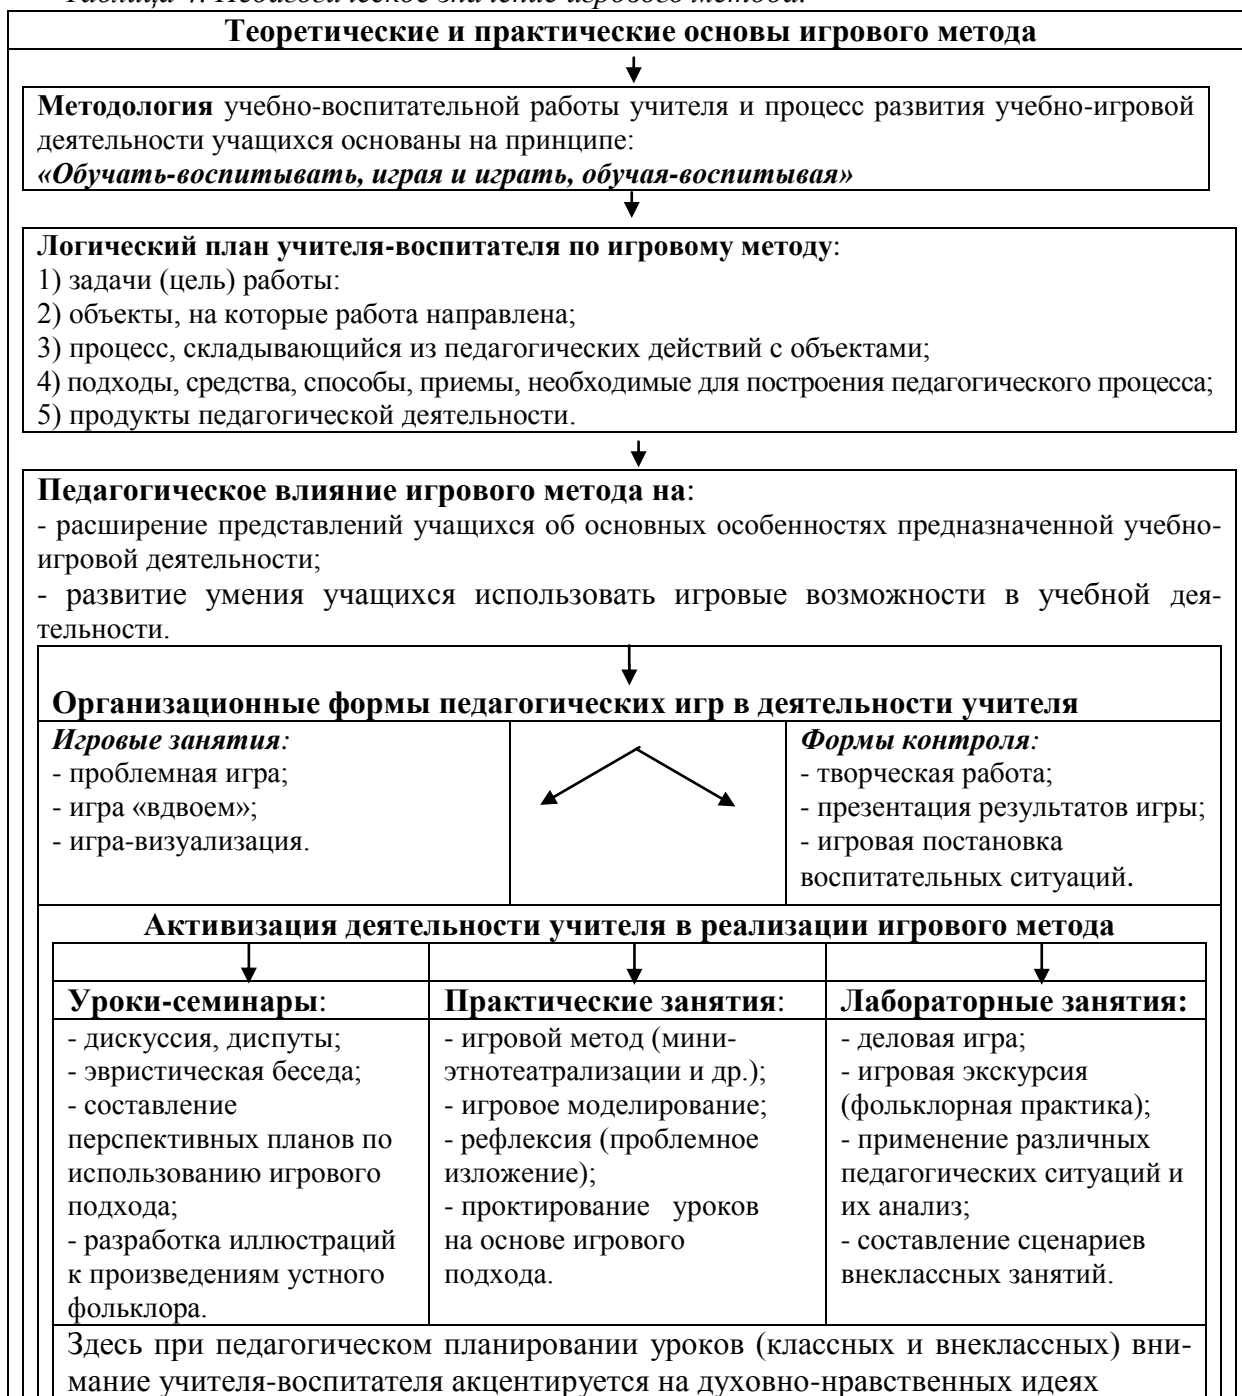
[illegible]

**Теоретические и практические основы игрового метода**

**Методология** учебно-воспитательной работы учителя и процесс развития учебно-игровой деятельности учащихся основаны на принципе:
***«Обучать-воспитывать, играя и играть, обучая-воспитывая»***

**Логический план учителя-воспитателя по игровому методу**:
1) задачи (цель) работы:
2) объекты, на которые работа направлена;
3) процесс, складывающийся из педагогических действий с объектами;
4) подходы, средства, способы, приемы, необходимые для построения педагогического процесса;
5) продукты педагогической деятельности.

**Педагогическое влияние игрового метода на**:
- расширение представлений учащихся об основных особенностях предназначенной учебно-игровой деятельности;
- развитие умения учащихся использовать игровые возможности в учебной деятельности.

**Организационные формы педагогических игр в деятельности учителя**

| ***Игровые занятия:*** - проблемная игра; - игра «вдвоем»; - игра-визуализация. | | ***Формы контроля:*** - творческая работа; - презентация результатов игры; - игровая постановка воспитательных ситуаций. |
|---|---|---|

**Активизация деятельности учителя в реализации игрового метода**

| **Уроки-семинары**: | **Практические занятия**: | **Лабораторные занятия:** |
|---|---|---|
| - дискуссия, диспуты; - эвристическая беседа; - составление перспективных планов по использованию игрового подхода; - разработка иллюстраций к произведениям устного фольклора. | - игровой метод (мини-этнотеатрализации и др.); - игровое моделирование; - рефлексия (проблемное изложение); - проктирование уроков на основе игрового подхода. | - деловая игра; - игровая экскурсия (фольклорная практика); - применение различных педагогических ситуаций и их анализ; - составление сценариев внеклассных занятий. |

Здесь при педагогическом планировании уроков (классных и внеклассных) внимание учителя-воспитателя акцентируется на духовно-нравственных идеях